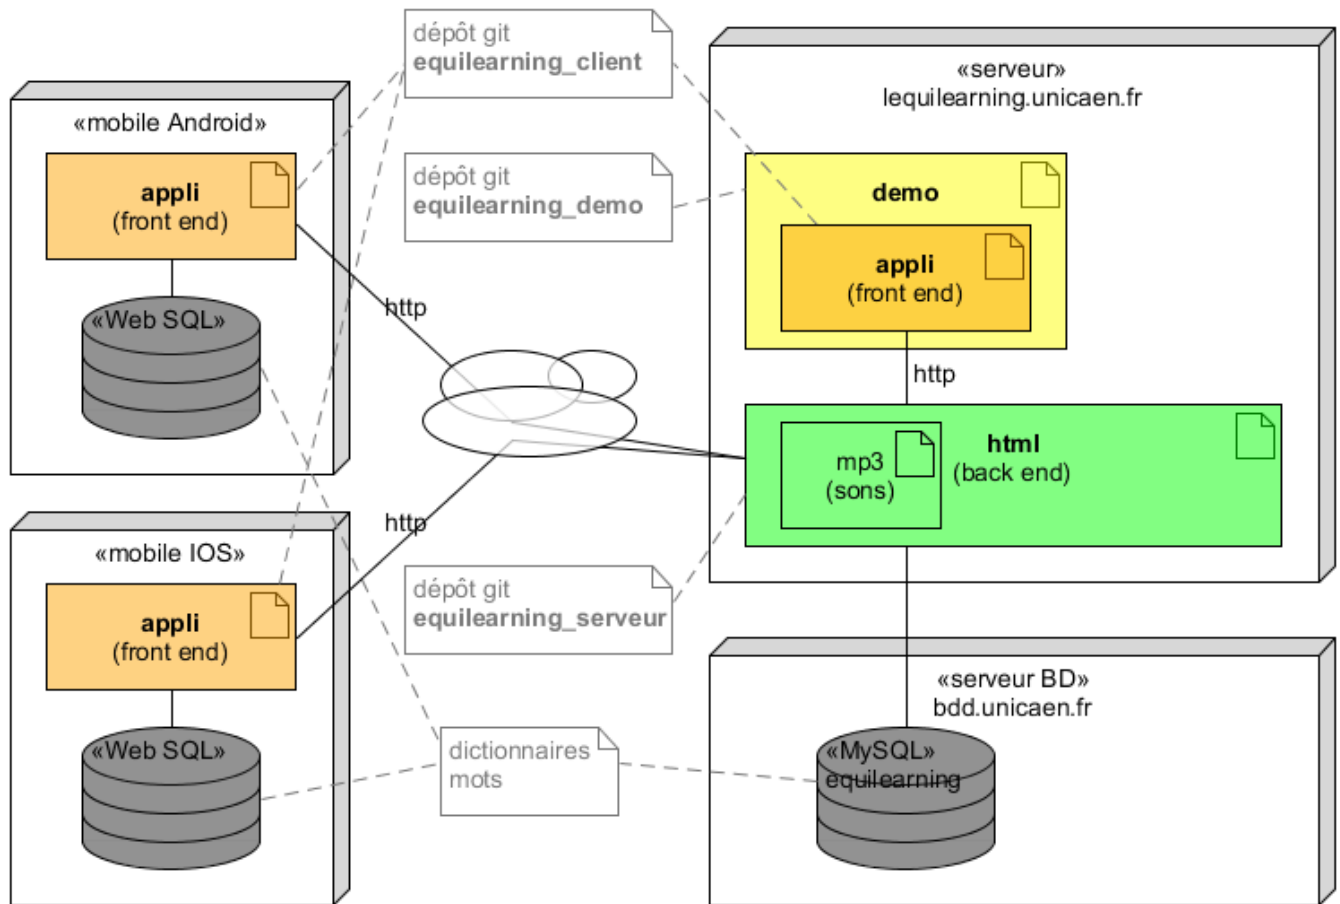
«mobile Android»

appli
(front end)

«Web SQL»

dépôt git
equilearning_client

dépôt git
equilearning_demo

«serveur»
lequilearning.unicaen.fr

demo

appli
(front end)

http

http

html
(back end)

mp3
(sons)

«mobile IOS»

http

appli
(front end)

«Web SQL»

dépôt git
equilearning_serveur

«serveur BD»
bdd.unicaen.fr

dictionnaires
mots

«MySQL»
equilearning